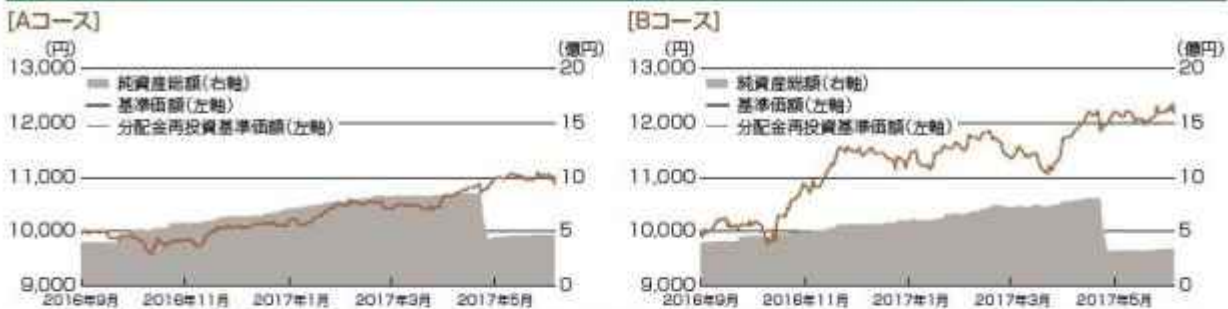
[Aコース]

(円)
13,000
12,000
11,000
10,000
9,000

(億円)
20
15
10
5
0

純資産総額(右軸)
基準価額(左軸)
分配金再投資基準価額(左軸)

2016年9月 2016年11月 2017年1月 2017年3月 2017年5月

[Bコース]

(円)
13,000
12,000
11,000
10,000
9,000

(億円)
20
15
10
5
0

純資産総額(右軸)
基準価額(左軸)
分配金再投資基準価額(左軸)

2016年9月 2016年11月 2017年1月 2017年3月 2017年5月